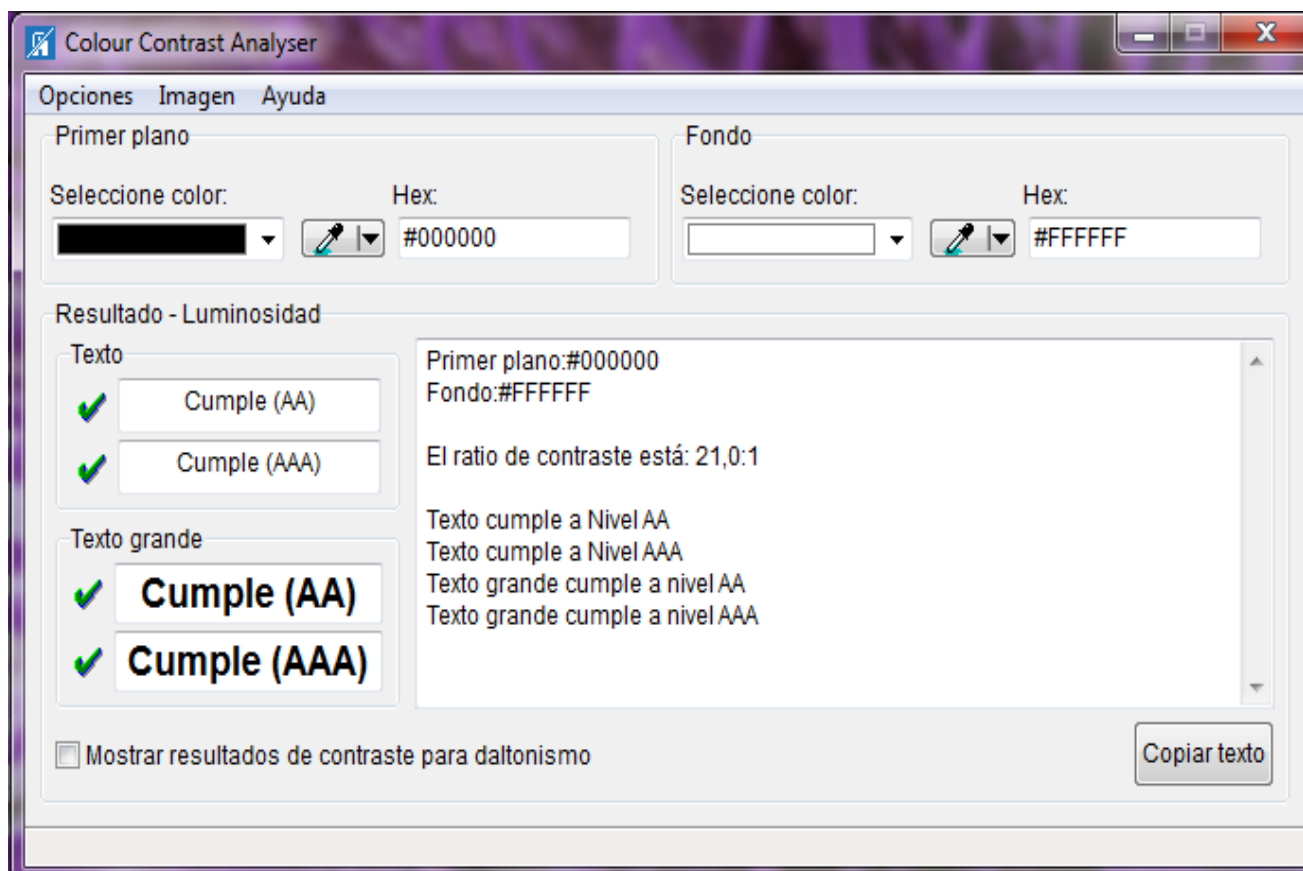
Colour Contrast Analyser

Opciones Imagen Ayuda

Primer plano

Seleccione color:

Hex:

#000000

Fondo

Seleccione color:

Hex:

#FFFFFF

Resultado - Luminosidad

Texto

Cumple (AA)

Cumple (AAA)

Texto grande

Cumple (AA)

Cumple (AAA)

Primer plano:#000000
Fondo:#FFFFFF

El ratio de contraste está: 21,0:1

Texto cumple a Nivel AA
Texto cumple a Nivel AAA
Texto grande cumple a nivel AA
Texto grande cumple a nivel AAA

Mostrar resultados de contraste para daltonismo

Copiar texto